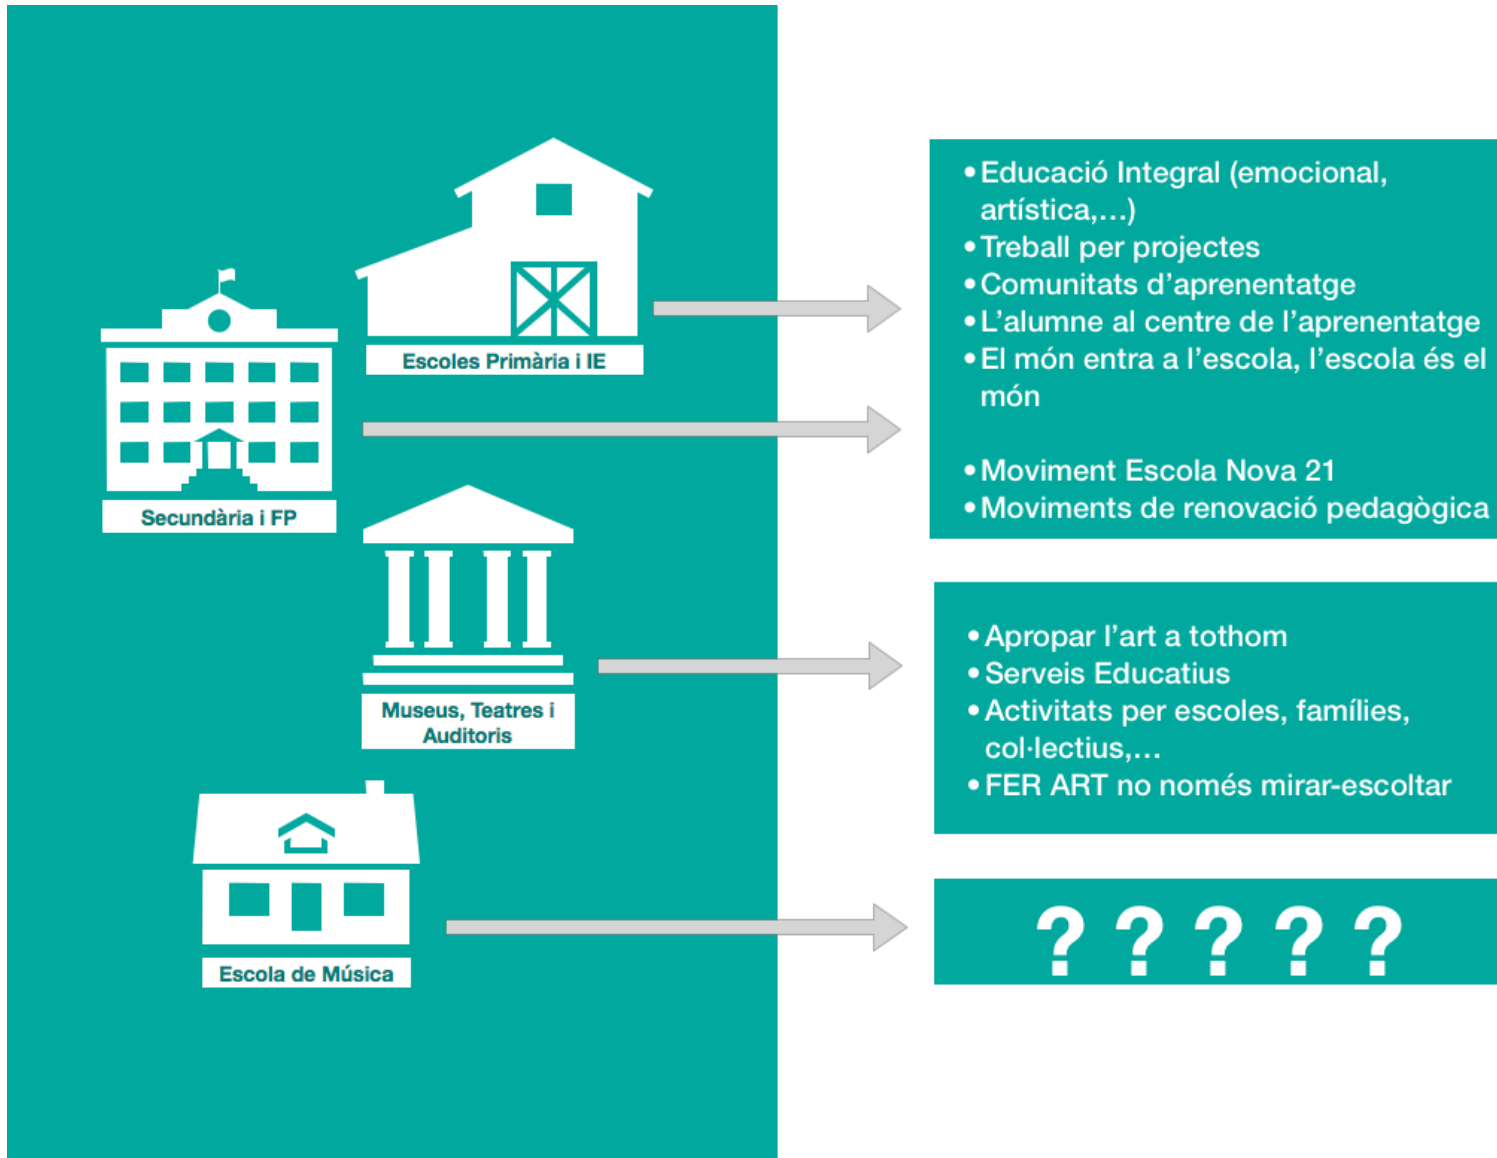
Escoles Primària i IE

Secundària i FP

Museus, Teatres i Auditoris

Escola de Música

• Educació Integral (emocional, artística,...)
• Treball per projectes
• Comunitats d'aprenentatge
• L'alumne al centre de l'aprenentatge
• El món entra a l'escola, l'escola és el món

• Moviment Escola Nova 21
• Moviments de renovació pedagògica

• Apropar l'art a tothom
• Serveis Educatius
• Activitats per escoles, famílies, col·lectius,...
• FER ART no només mirar-escoltar

? ? ? ? ?